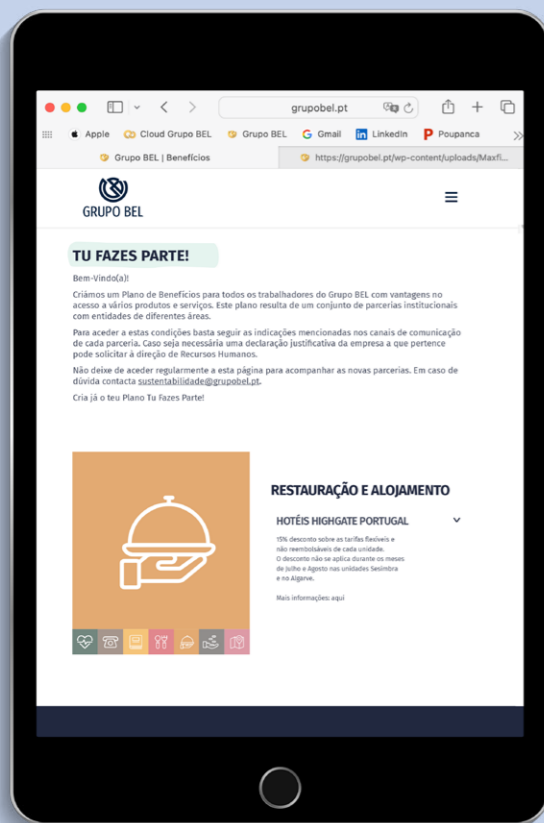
grupobel.pt

Apple  Cloud Grupo BEL  Grupo BEL  Gmail  LinkedIn  Poupanca

Grupo BEL | Benefícios  https://grupobel.pt/wp-content/uploads/Maxfi...

GRUPO BEL

TU FAZES PARTE!

Bem-Vindo(a)!

Criámos um Plano de Benefícios para todos os trabalhadores do Grupo BEL com vantagens no acesso a vários produtos e serviços. Este plano resulta de um conjunto de parcerias institucionais com entidades de diferentes áreas.

Para aceder a estas condições basta seguir as indicações mencionadas nos canais de comunicação de cada parceria. Caso seja necessária uma declaração justificativa da empresa a que pertence pode solicitar à direção de Recursos Humanos.

Não deixe de aceder regularmente a esta página para acompanhar as novas parcerias. Em caso de dúvida contacta sustentabilidade@grupobel.pt.

Cria já o teu Plano Tu Fazes Parte!

RESTAURAÇÃO E ALOJAMENTO

HOTÉIS HIGHGATE PORTUGAL

15% desconto sobre as tarifas flexíveis e não reembolsáveis de cada unidade.
O desconto não se aplica durante os meses de Julho e Agosto nas unidades Sesimbra e no Algarve.

Mais informações: aqui